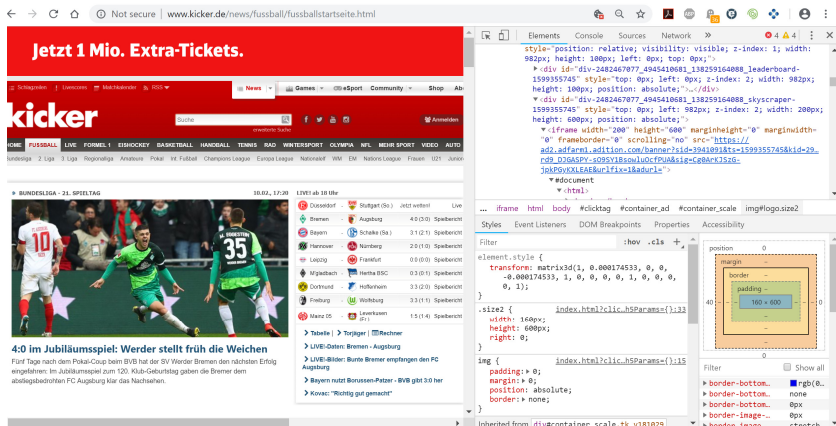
Not secure | www.kicker.de/news/fussball/fussballstartseite.html

Jetzt 1 Mio. Extra-Tickets.

Schlagzeilen | Livescores | Matchkalender | RSS

kicker

News | Games | eSport | Community | Shop | Abo

Suche

erweiterte Suche

Anmelden

HOME | FUSSBALL | LIVE | FORMEL 1 | EISHOCKEY | BASKETBALL | HANDBALL | TENNIS | RAD | WINTERSPORT | OLYMPIA | NFL | MEHR SPORT | VIDEO | AUTO

Bundesliga | 2. Liga | 3. Liga | Regionalliga | Amateure | Pokal | Int. Fußball | Champions League | Europa League | Nationalelf | WM | EM | Nations League | Frauen | U21 | Junioren

BUNDESLIGA - 21. SPIELTAG | 10.02., 17:20 | LIVE ab 18 Uhr

| | | | |
|---|---|---|---|
| Düsseldorf | Stuttgart (So.) | Jetzt wetten! | Live |
| Bremen | Augsburg | 4:0 (3:0) | Spielbericht |
| Bayern | Schalke (Sa.) | 3:1 (2:1) | Spielbericht |
| Hannover | Nürnberg | 2:0 (1:0) | Spielbericht |
| Leipzig | Frankfurt | 0:0 (0:0) | Spielbericht |
| M'gladbach | Hertha BSC | 0:3 (0:1) | Spielbericht |
| Dortmund | Hoffenheim | 3:3 (2:0) | Spielbericht |
| Freiburg | Wolfsburg | 3:3 (2:0) | Spielbericht |
| Mainz 05 | Leverkusen (Fr.) | 1:5 (1:4) | Spielbericht |

> Tabelle | > Torjäger | Rechner

> LIVE!-Daten: Bremen - Augsburg

> LIVE!-Bilder: Bunte Bremer empfangen den FC Augsburg

> Bayern nutzt Borussen-Patzer - BVB gibt 3:0 her

> Kovac: "Richtig gut gemacht"

4:0 im Jubiläumsspiel: Werder stellt früh die Weichen

Fünf Tage nach dem Pokal-Coup beim BVB hat der SV Werder Bremen den nächsten Erfolg eingefahren: Im Jubiläumsspiel zum 120. Klub-Geburtstag gaben die Bremer dem abstiegsbedrohten FC Augsburg klar das Nachsehen.

Elements | Console | Sources | Network | » | 4 | 4

style="position: relative; visibility: visible; z-index: 1; width: 982px; height: 100px; left: 0px; top: 0px;">
▸<div id="div-2482467077_4945410681_138259164088_leaderboard-1599355745" style="top: 0px; left: 0px; z-index: 2; width: 982px; height: 100px; position: absolute;">…</div>
▾<div id="div-2482467077_4945410681_138259164088_skyscraper-1599355745" style="top: 0px; left: 982px; z-index: 2; width: 200px; height: 600px; position: absolute;">
▾<iframe width="200" height="600" marginheight="0" marginwidth="0" frameborder="0" scrolling="no" src="https://ad2.adfarm1.adition.com/banner?sid=3941091&ts=1599355745&kid=29…rd9_DJGA5PY-sO9SY1BsowluOcfPUA&sig=Ce0ArKJSzG-jpkPGvKXLEAE&urlfix=1&adurl=">
▾#document
▾<html>

… iframe | html | body | #clicktag | #container_ad | #container_scale | img#logo.size2

Styles | Event Listeners | DOM Breakpoints | Properties | Accessibility

Filter | :hov | .cls | +

element.style {
transform: matrix3d(1, 0.000174533, 0, 0, -0.000174533, 1, 0, 0, 0, 0, 1, 0, 0, 0, 0, 1);
}

.size2 { | index.html?clic…h5Params={}:33
width: 160px;
height: 600px;
right: 0;
}

img { | index.html?clic…h5Params={}:15
padding: ▸ 0;
margin: ▸ 0;
position: absolute;
border: ▸ none;
}

Inherited from div#container_scale.tk_v181029

position | 0
margin | –
border | –
padding –
160 × 600
40 | –

Filter | Show all
▸ border-bottom… ■ rgb(0,
▸ border-bottom… none
▸ border-bottom… 0px
▸ border-bottom… 0px
▸ border-image-… 0px
▸ border-image-… stretch